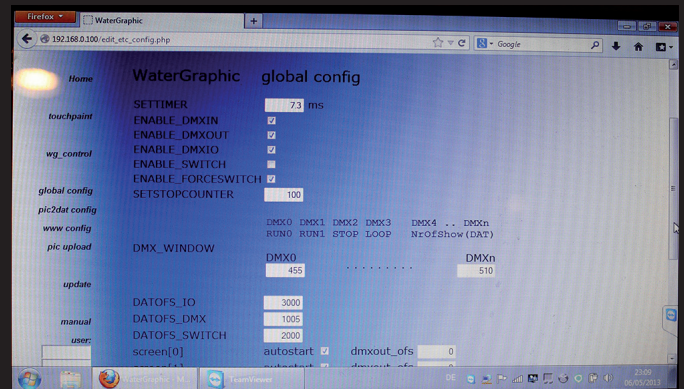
Firefox
WaterGraphic
192.168.0.100/edit_etc_config.php
Google

Home
touchpaint
wg_control
global config
pic2dat config
www config
pic upload
update
manual
user:

WaterGraphic global config

SETTIMER 7.3 ms
ENABLE_DMXIN
ENABLE_DMXOUT
ENABLE_DMXIO
ENABLE_SWITCH
ENABLE_FORCESWITCH
SETSTOPCOUNTER 100

DMX0 DMX1 DMX2 DMX3 DMX4 .. DMXn
RUN0 RUN1 STOP LOOP NrOfShow(DAT)
DMX_WINDOW
DMX0 DMXn
455 ......... 510

DATOFS_IO 3000
DATOFS_DMX 1005
DATOFS_SWITCH 2000
screen[0] autostart dmxout_ofs 0

WaterGraphic - M...
TeamViewer
DE
23:09
06/05/2013